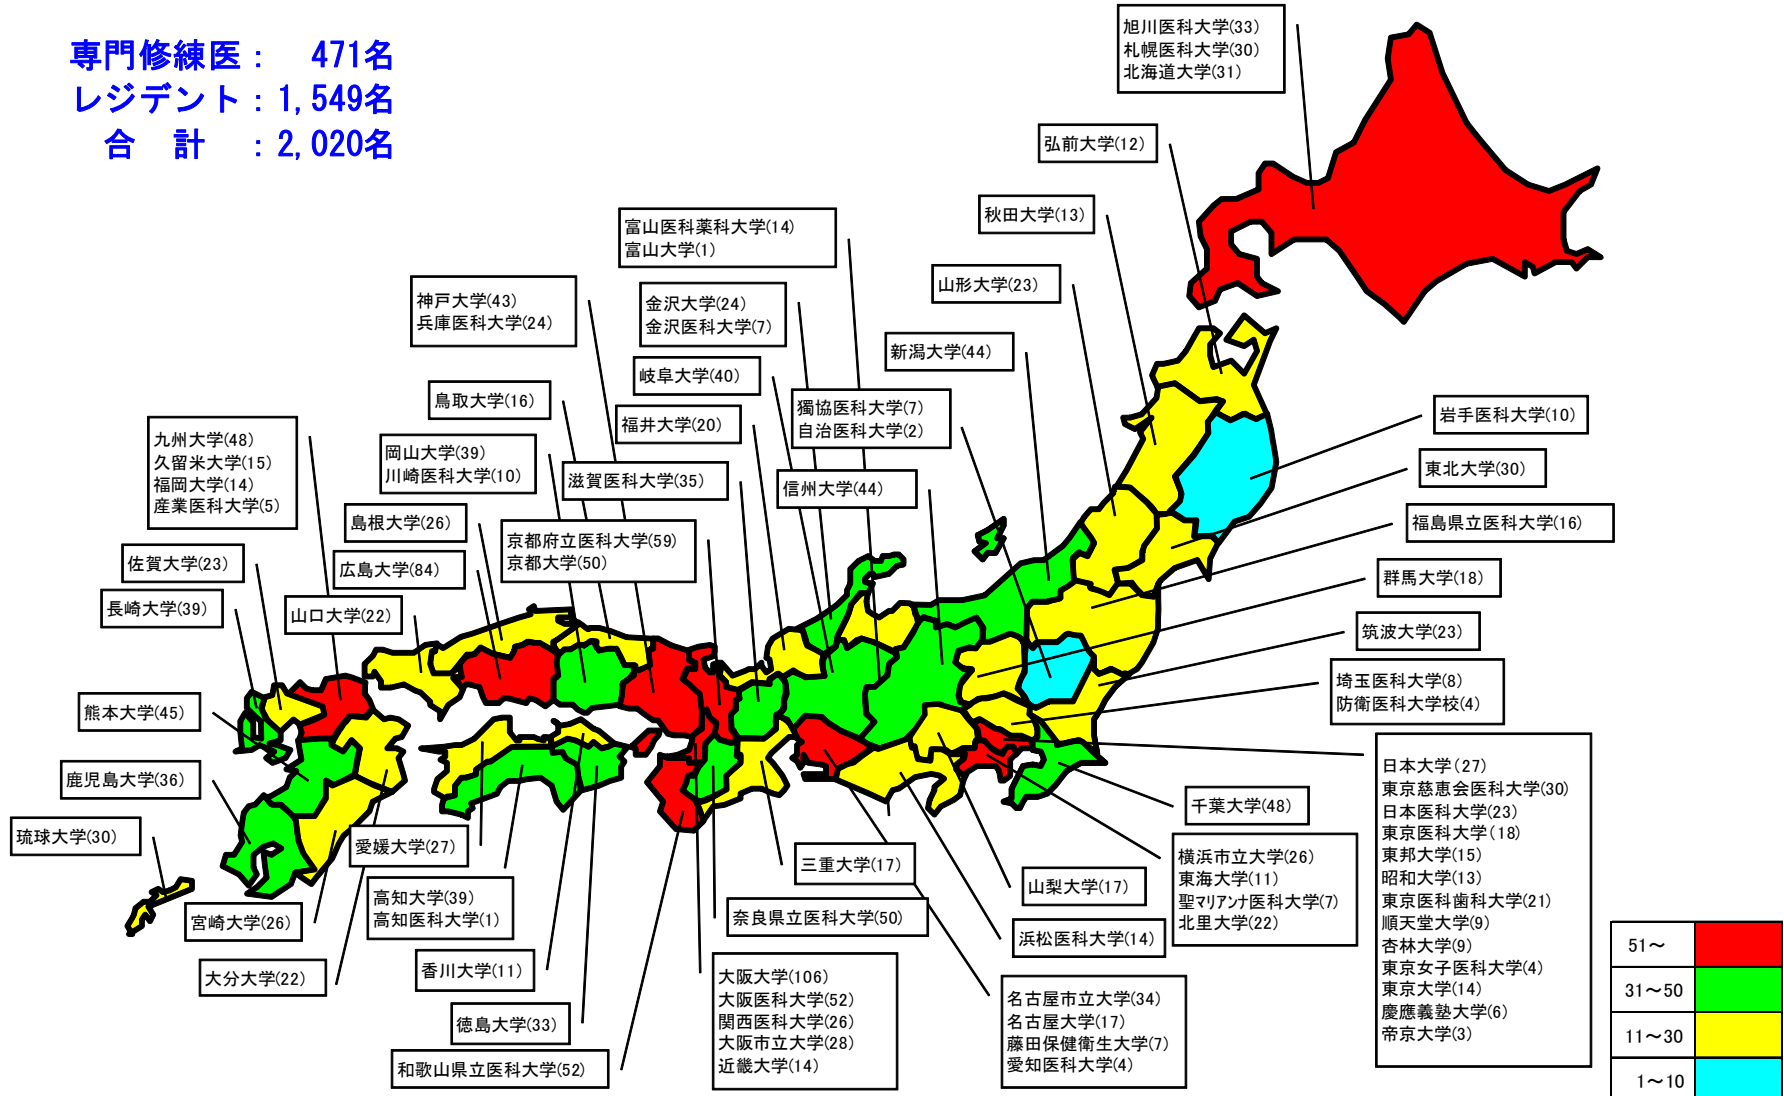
専門修練医： 471名
レジデント：1,549名
合　計　：2,020名

旭川医科大学(33)
札幌医科大学(30)
北海道大学(31)

弘前大学(12)

秋田大学(13)

富山医科薬科大学(14)
富山大学(1)

山形大学(23)

神戸大学(43)
兵庫医科大学(24)

金沢大学(24)
金沢医科大学(7)

新潟大学(44)

岐阜大学(40)

鳥取大学(16)

獨協医科大学(7)
自治医科大学(2)

福井大学(20)

岩手医科大学(10)

九州大学(48)
久留米大学(15)
福岡大学(14)
産業医科大学(5)

岡山大学(39)
川崎医科大学(10)

東北大学(30)

滋賀医科大学(35)

信州大学(44)

福島県立医科大学(16)

島根大学(26)

京都府立医科大学(59)
京都大学(50)

佐賀大学(23)

広島大学(84)

群馬大学(18)

長崎大学(39)

山口大学(22)

筑波大学(23)

埼玉医科大学(8)
防衛医科大学校(4)

熊本大学(45)

日本大学(27)
東京慈恵会医科大学(30)
日本医科大学(23)
東京医科大学(18)
東邦大学(15)
昭和大学(13)
東京医科歯科大学(21)
順天堂大学(9)
杏林大学(9)
東京女子医科大学(4)
東京大学(14)
慶應義塾大学(6)
帝京大学(3)

鹿児島大学(36)

千葉大学(48)

琉球大学(30)

愛媛大学(27)

三重大学(17)

横浜市立大学(26)
東海大学(11)
聖マリアンナ医科大学(7)
北里大学(22)

山梨大学(17)

高知大学(39)
高知医科大学(1)

宮崎大学(26)

奈良県立医科大学(50)

浜松医科大学(14)

大分大学(22)

香川大学(11)

大阪大学(106)
大阪医科大学(52)
関西医科大学(26)
大阪市立大学(28)
近畿大学(14)

名古屋市立大学(34)
名古屋大学(17)
藤田保健衛生大学(7)
愛知医科大学(4)

徳島大学(33)

和歌山県立医科大学(52)

51～
31～50
11～30
1～10